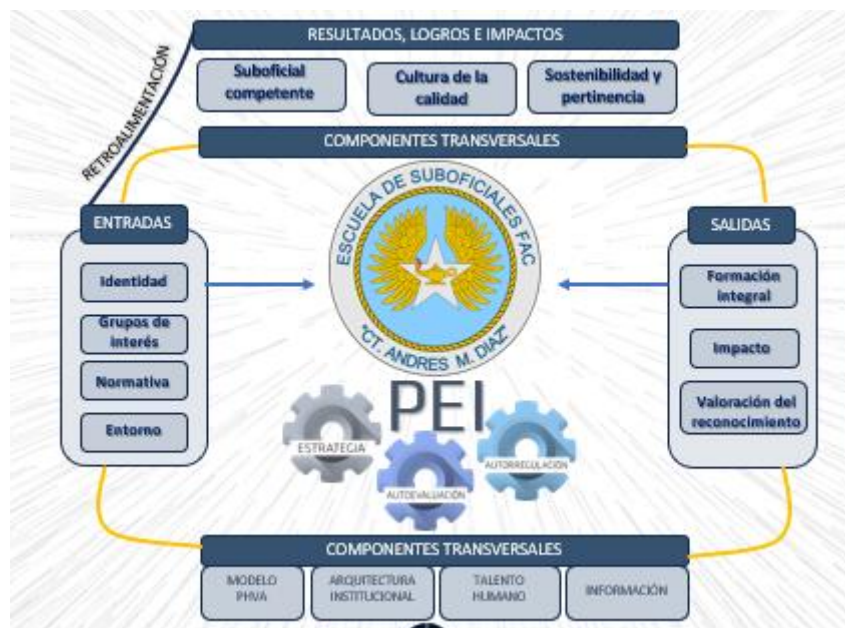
RETROALIMENTACIÓN

RESULTADOS, LOGROS E IMPACTOS

Suboficial competente

Cultura de la calidad

Sostenibilidad y pertinencia

COMPONENTES TRANSVERSALES

ENTRADAS

Identidad

Grupos de interés

Normativa

Entorno

ESCUELA DE SUBOFICIALES FAC
"CT. ANDRES M. DIAZ"

SALIDAS

Formación integral

Impacto

Valoración del reconocimiento

PEI

ESTRATEGIA

AUTOEVALUACIÓN

AUTORREGULACIÓN

COMPONENTES TRANSVERSALES

MODELO PHVA

ARQUITECTURA INSTITUCIONAL

TALENTO HUMANO

INFORMACIÓN